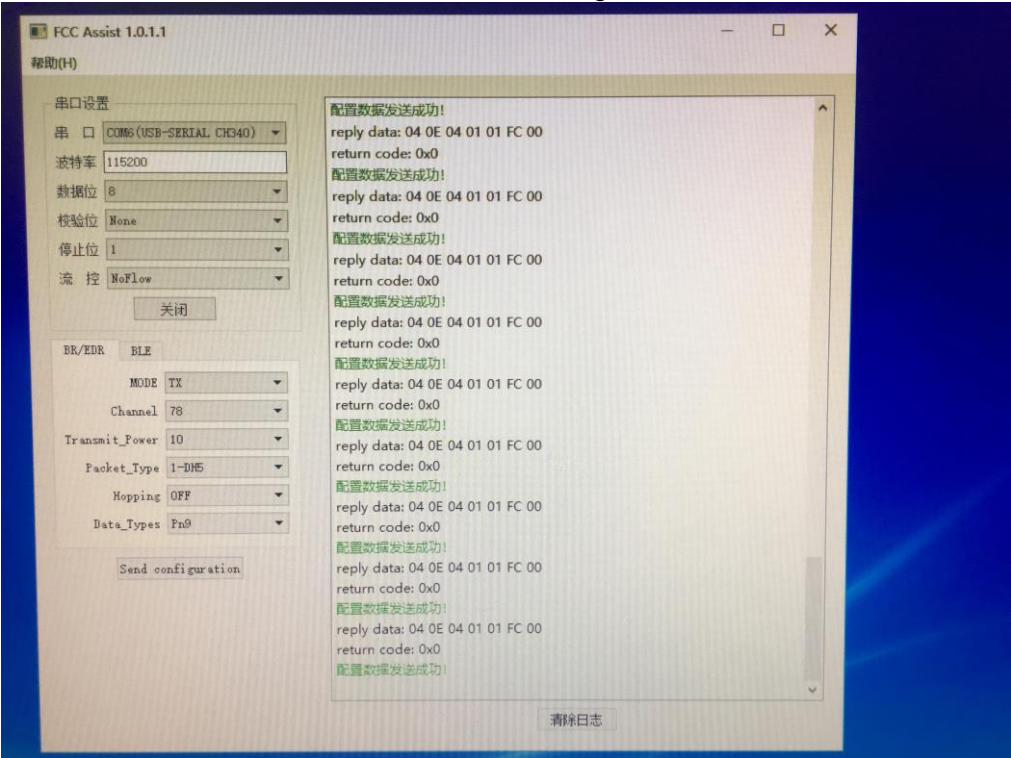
FCC Assist 1.0.1.1
帮助(H)

串口设置
串 口 COM6(USB-SERIAL CH340)
波特率 115200
数据位 8
校验位 None
停止位 1
流 控 NoFlow
关闭

BR/EDR BLE
MODE TX
Channel 78
Transmit_Power 10
Packet_Type 1-DH5
Hopping OFF
Data_Types Pn9
Send configuration

配置数据发送成功!
reply data: 04 0E 04 01 01 FC 00
return code: 0x0
配置数据发送成功!
reply data: 04 0E 04 01 01 FC 00
return code: 0x0
配置数据发送成功!
reply data: 04 0E 04 01 01 FC 00
return code: 0x0
配置数据发送成功!
reply data: 04 0E 04 01 01 FC 00
return code: 0x0
配置数据发送成功!
reply data: 04 0E 04 01 01 FC 00
return code: 0x0
配置数据发送成功!
reply data: 04 0E 04 01 01 FC 00
return code: 0x0
配置数据发送成功!
reply data: 04 0E 04 01 01 FC 00
return code: 0x0
配置数据发送成功!
reply data: 04 0E 04 01 01 FC 00
return code: 0x0
配置数据发送成功!
reply data: 04 0E 04 01 01 FC 00
return code: 0x0
配置数据发送成功!

清除日志